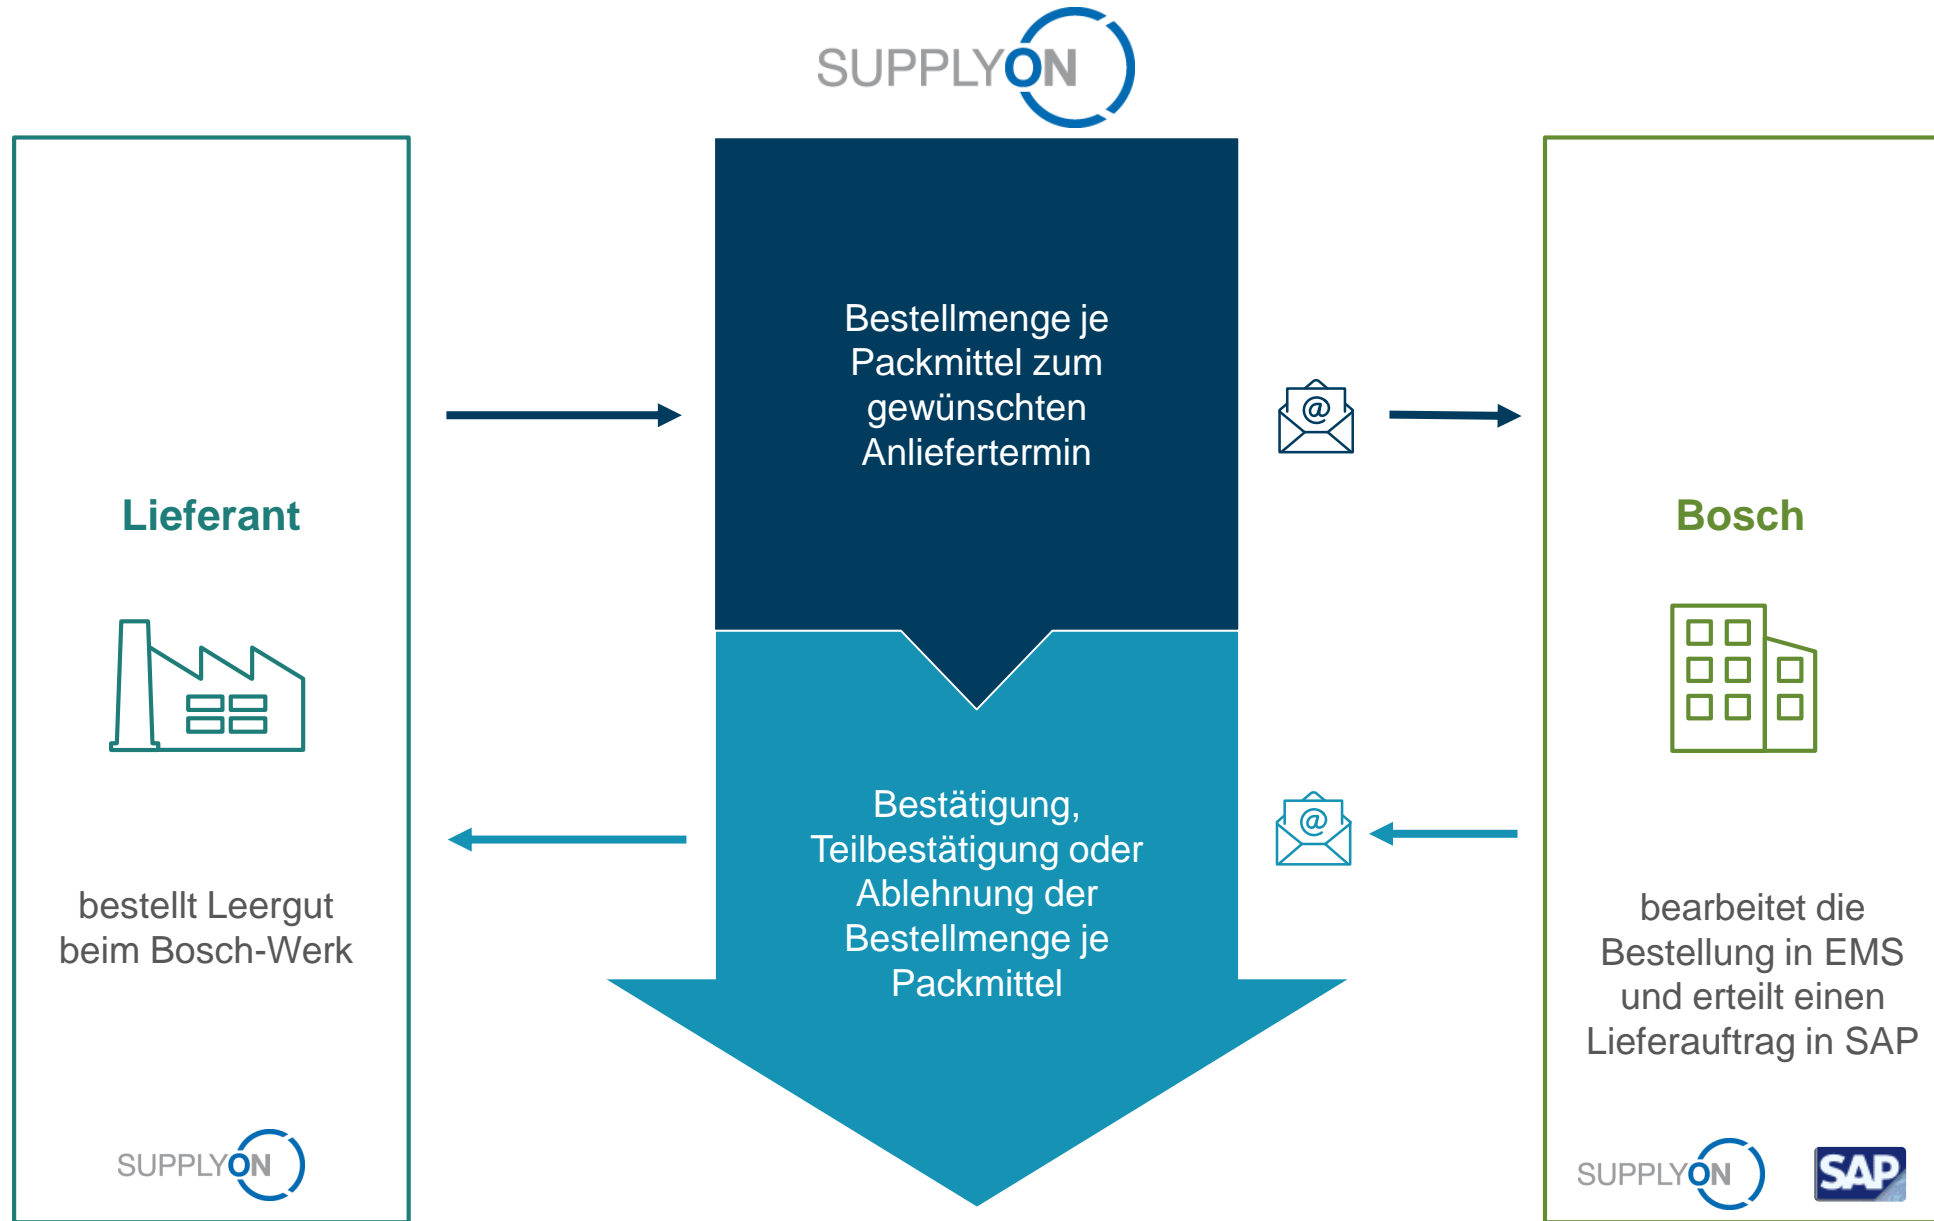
SUPPLYON

Lieferant

bestellt Leergut beim Bosch-Werk

SUPPLYON

Bestellmenge je Packmittel zum gewünschten Anliefertermin

@

Bestätigung, Teilbestätigung oder Ablehnung der Bestellmenge je Packmittel

@

Bosch

bearbeitet die Bestellung in EMS und erteilt einen Lieferauftrag in SAP

SUPPLYON

SAP